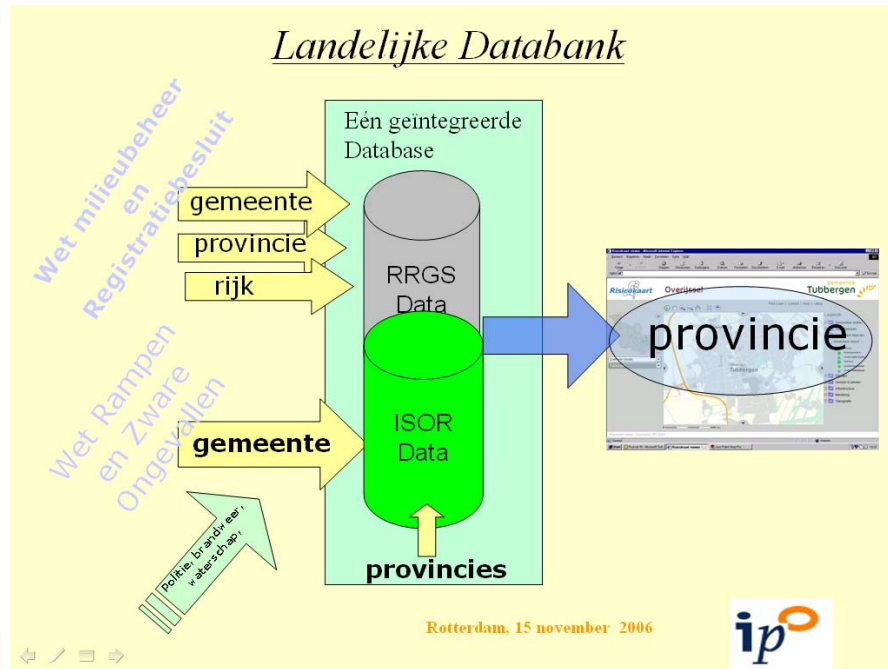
Landelijke Databank

Wet milieubeheer en Registratiebesluit

gemeente

provincie

rijk

Wet Rampen en Zware Ongevallen

gemeente

Politie, brandweer, waterschap,

Eén geïntegreerde Database

RRGS Data

ISOR Data

provincies

Risicokaart Overijssel Tubbergen

provincie

Rotterdam, 15 november 2006

ipo